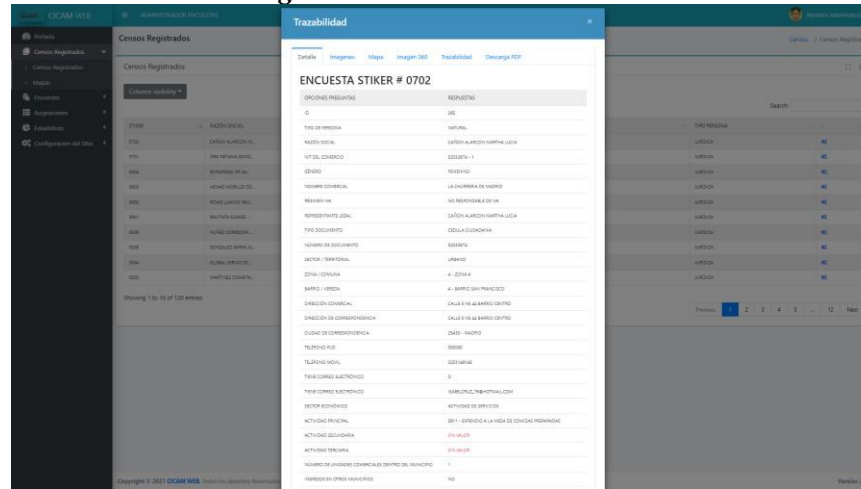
CICAM WEB

Portada
Censos Registrados
Censos Registrados
Mapas
Encuestas
Asignaciones
Estadísticas
Configuración del Sitio

Censos Registrados

Censos Registrados

Column visibility

| STIKER | RAZÓN SOCIAL |
|---|---|
| 0702 | CAÑON ALARCON M... |
| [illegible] | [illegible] |
| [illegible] | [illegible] |
| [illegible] | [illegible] |
| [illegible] | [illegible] |
| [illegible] | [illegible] |
| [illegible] | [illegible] |
| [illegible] | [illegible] |
| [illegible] | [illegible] |
| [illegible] | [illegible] |

Showing 1 to 10 of 120 entries

Copyright © 2021 CICAM WEB. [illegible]

Trazabilidad

Detalle Imagenes Mapa Imagen 360 Trazabilidad Descarga PDF

ENCUESTA STIKER # 0702

| OPCIONES PREGUNTAS | RESPUESTAS |
|---|---|
| ID | 292 |
| TIPO DE PERSONA | NATURAL |
| RAZÓN SOCIAL | CAÑON ALARCON MARTHA LUCIA |
| NIT DEL COMERCIO | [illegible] |
| GENERO | FEMENINO |
| NOMBRE COMERCIAL | LA CHURRERIA DE MADRID |
| REGIMEN IVA | NO RESPONSABLE DE IVA |
| REPRESENTANTE LEGAL | CAÑON ALARCON MARTHA LUCIA |
| TIPO DOCUMENTO | CEDULA CIUDADANIA |
| NUMERO DE DOCUMENTO | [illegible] |
| SECTOR / TERRITORIAL | URBANO |
| ZONA / COMUNA | 4 - ZONA 4 |
| BARRIO / VEREDA | 4 - BARRIO SAN FRANCISCO |
| DIRECCIÓN COMERCIAL | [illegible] BARRIO CENTRO |
| DIRECCIÓN DE CORRESPONDENCIA | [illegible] BARRIO CENTRO |
| CIUDAD DE CORRESPONDENCIA | 25430 - MADRID |
| TELÉFONO FIJO | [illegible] |
| TELÉFONO MOVIL | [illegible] |
| TIENE CORREO ELECTRÓNICO | SI |
| TIENE CORREO ELECTRONICO | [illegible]@HOTMAIL.COM |
| SECTOR ECONÓMICO | ACTIVIDAD DE SERVICIOS |
| ACTIVIDAD PRINCIPAL | 5611 - EXPENDIO A LA MESA DE COMIDAS PREPARADAS |
| ACTIVIDAD SECUNDARIA | SIN VALOR |
| ACTIVIDAD TERCIARIA | SIN VALOR |
| NUMERO DE UNIDADES COMERCIALES DENTRO DEL MUNICIPIO | 1 |
| INGRESOS EN OTROS MUNICIPIOS | NO |

Search:

| TIPO PERSONA |
|---|
| JURÍDICA |
| JURÍDICA |
| JURÍDICA |
| JURÍDICA |
| JURÍDICA |
| JURÍDICA |
| JURÍDICA |
| JURÍDICA |
| JURÍDICA |
| JURÍDICA |

Previous 1 2 3 4 5 ... 12 Next